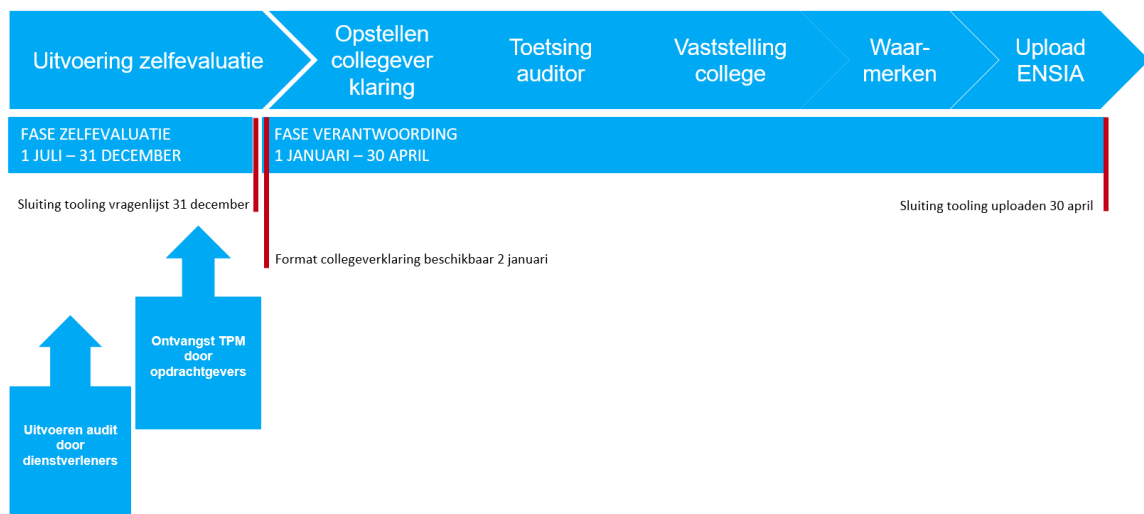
Uitvoering zelfevaluatie

Opstellen collegever klaring

Toetsing auditor

Vaststelling college

Waar-merken

Upload ENSIA

FASE ZELFEVALUATIE
1 JULI – 31 DECEMBER

FASE VERANTWOORDING
1 JANUARI – 30 APRIL

Sluiting tooling vragenlijst 31 december

Sluiting tooling uploaden 30 april

Format collegeverklaring beschikbaar 2 januari

Ontvangst TPM door opdrachtgevers

Uitvoeren audit door dienstverleners